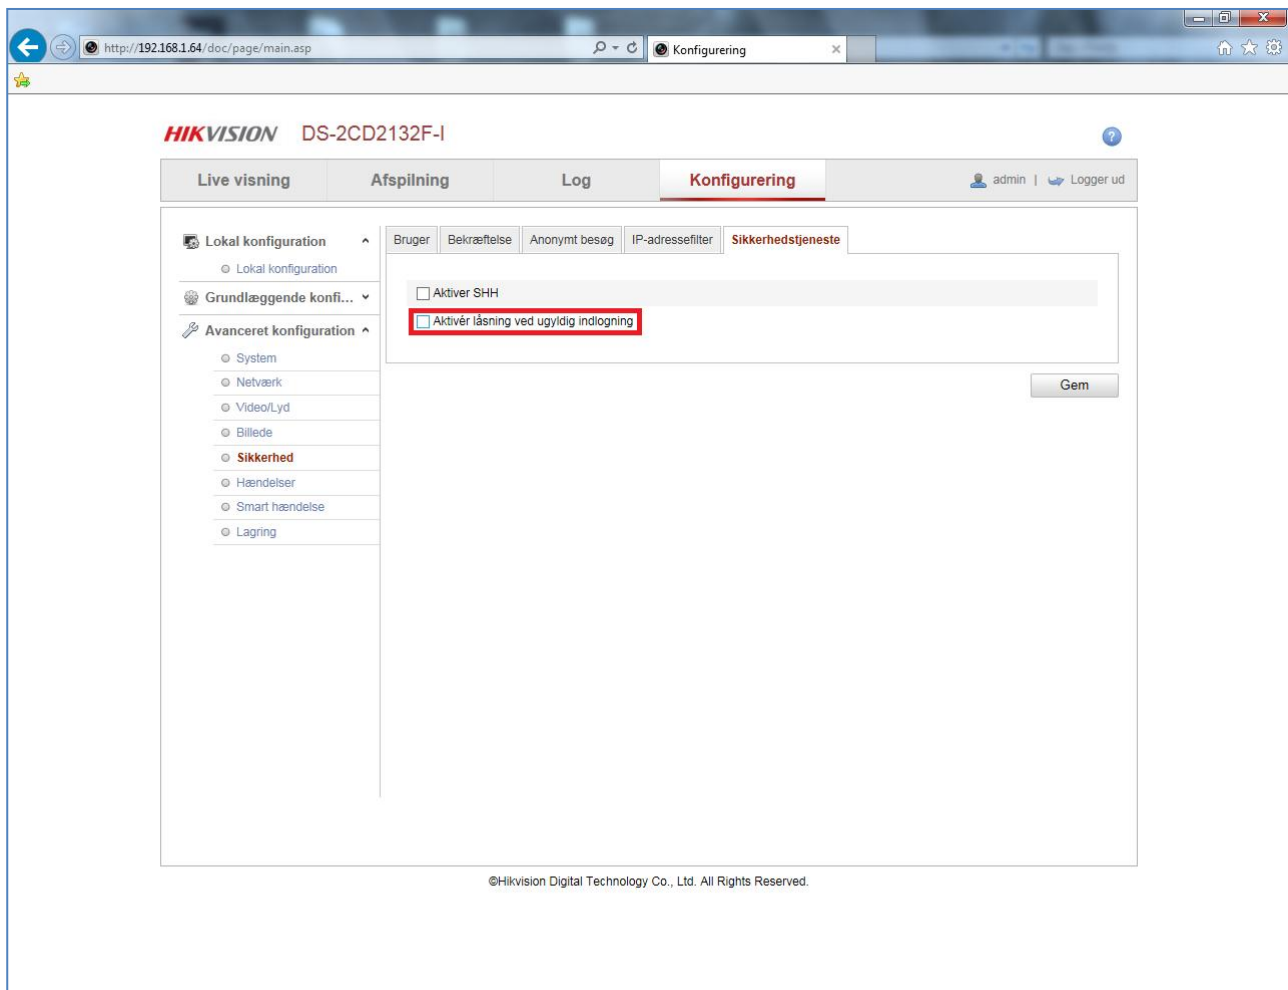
http://192.168.1.64/doc/page/main.asp

Konfigurering

HIKVISION DS-2CD2132F-I

Live visning | Afspilning | Log | Konfigurering

admin | Logger ud

Lokal konfiguration

Lokal konfiguration

Grundlæggende konfi...

Avanceret konfiguration

System

Netværk

Video/Lyd

Billede

Sikkerhed

Hændelser

Smart hændelse

Lagring

Bruger | Bekræftelse | Anonymt besøg | IP-adressefilter | Sikkerhedstjeneste

Aktiver SHH

Aktivér låsning ved ugyldig indlogning

Gem

©Hikvision Digital Technology Co., Ltd. All Rights Reserved.